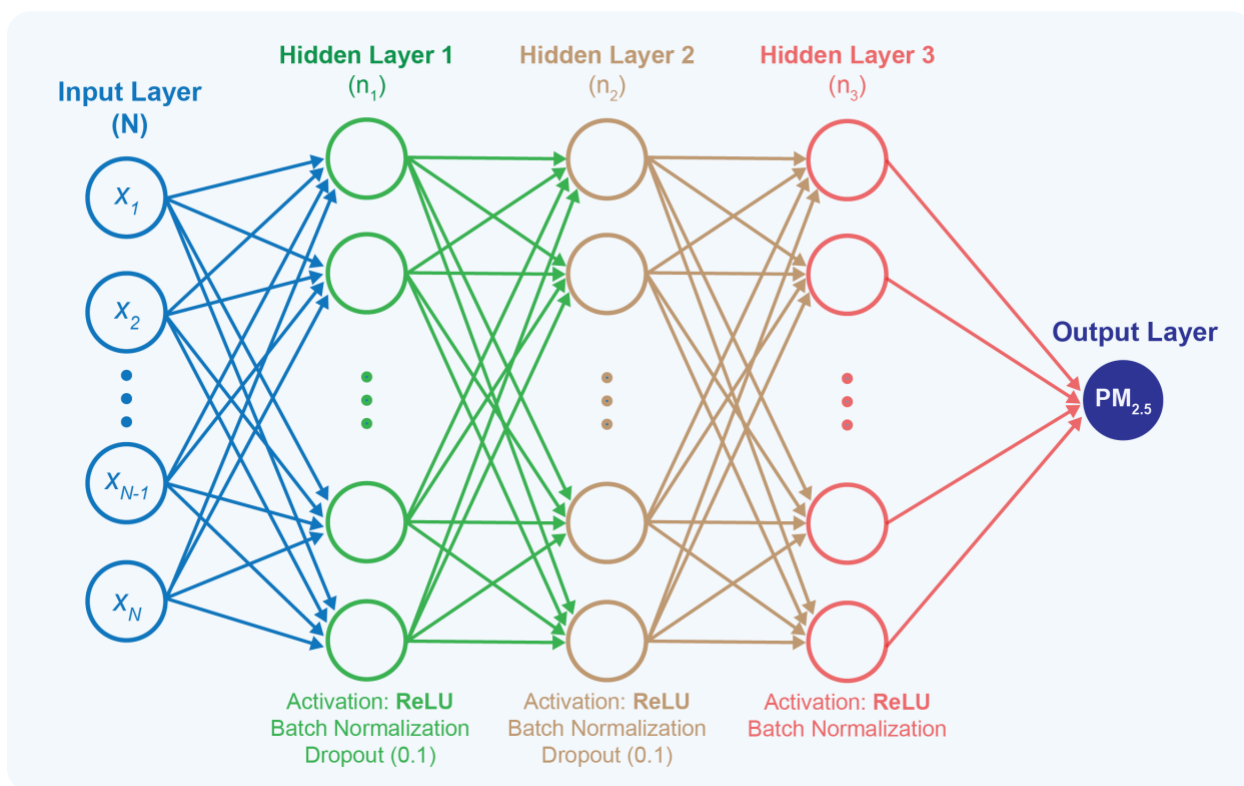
Input Layer
(N)

Hidden Layer 1
($n_1$)

Hidden Layer 2
($n_2$)

Hidden Layer 3
($n_3$)

Output Layer

$x_1$

$x_2$

$x_{N-1}$

$x_N$

$PM_{2.5}$

Activation: ReLU
Batch Normalization
Dropout (0.1)

Activation: ReLU
Batch Normalization
Dropout (0.1)

Activation: ReLU
Batch Normalization